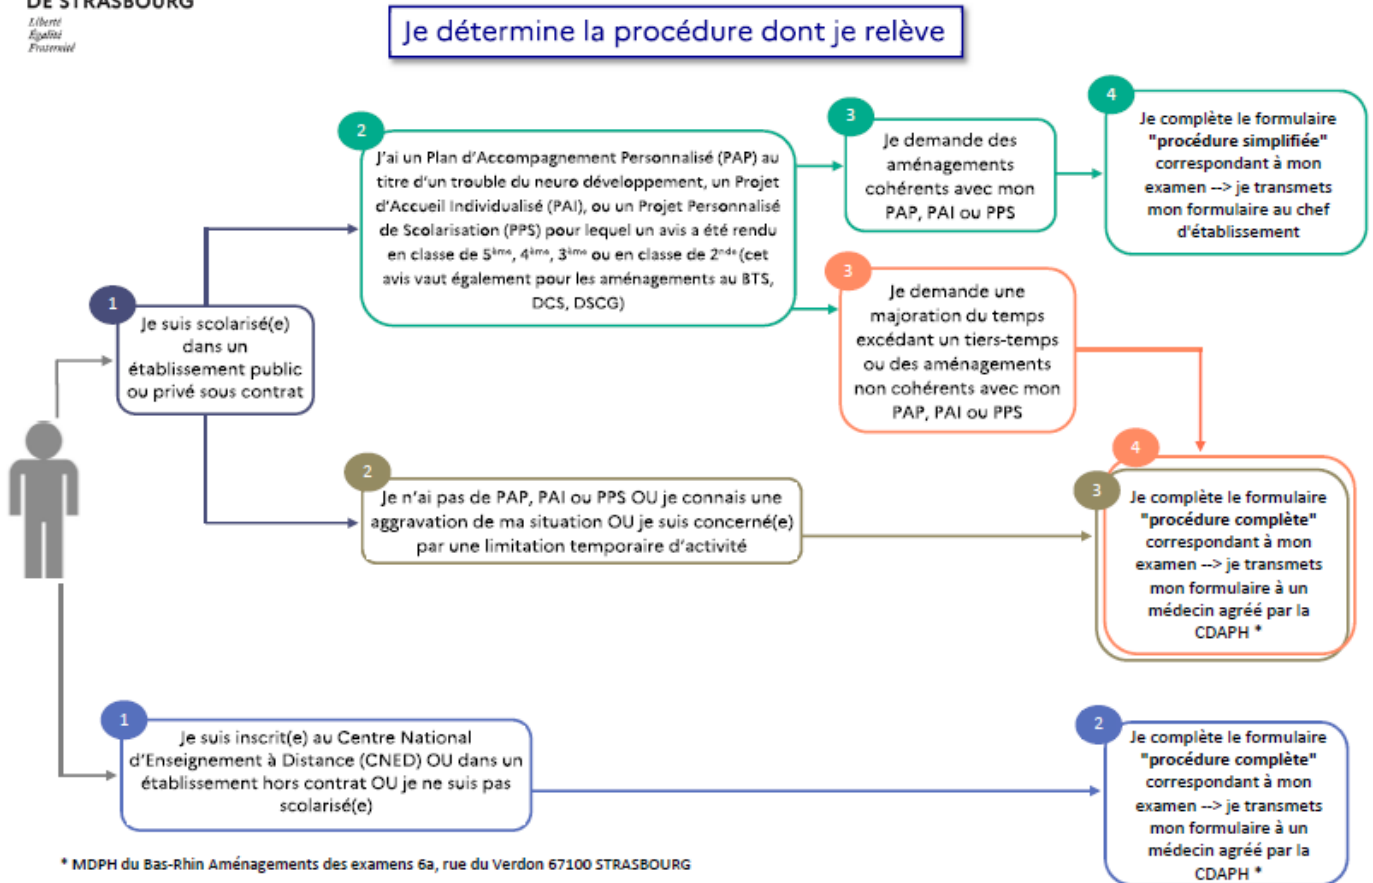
DE STRASBOURG
Liberté
Égalité
Fraternité

Je détermine la procédure dont je relève

1
Je suis scolarisé(e) dans un établissement public ou privé sous contrat

2
J'ai un Plan d'Accompagnement Personnalisé (PAP) au titre d'un trouble du neuro développement, un Projet d'Accueil Individualisé (PAI), ou un Projet Personnalisé de Scolarisation (PPS) pour lequel un avis a été rendu en classe de 5$^{ème}$, 4$^{ème}$, 3$^{ème}$ ou en classe de 2$^{nde}$ (cet avis vaut également pour les aménagements au BTS, DCS, DSCG)

3
Je demande des aménagements cohérents avec mon PAP, PAI ou PPS

4
Je complète le formulaire "procédure simplifiée" correspondant à mon examen --> je transmets mon formulaire au chef d'établissement

3
Je demande une majoration du temps excédant un tiers-temps ou des aménagements non cohérents avec mon PAP, PAI ou PPS

2
Je n'ai pas de PAP, PAI ou PPS OU je connais une aggravation de ma situation OU je suis concerné(e) par une limitation temporaire d'activité

4
3
Je complète le formulaire "procédure complète" correspondant à mon examen --> je transmets mon formulaire à un médecin agréé par la CDAPH *

1
Je suis inscrit(e) au Centre National d'Enseignement à Distance (CNED) OU dans un établissement hors contrat OU je ne suis pas scolarisé(e)

2
Je complète le formulaire "procédure complète" correspondant à mon examen --> je transmets mon formulaire à un médecin agréé par la CDAPH *

* MDPH du Bas-Rhin Aménagements des examens 6a, rue du Verdon 67100 STRASBOURG